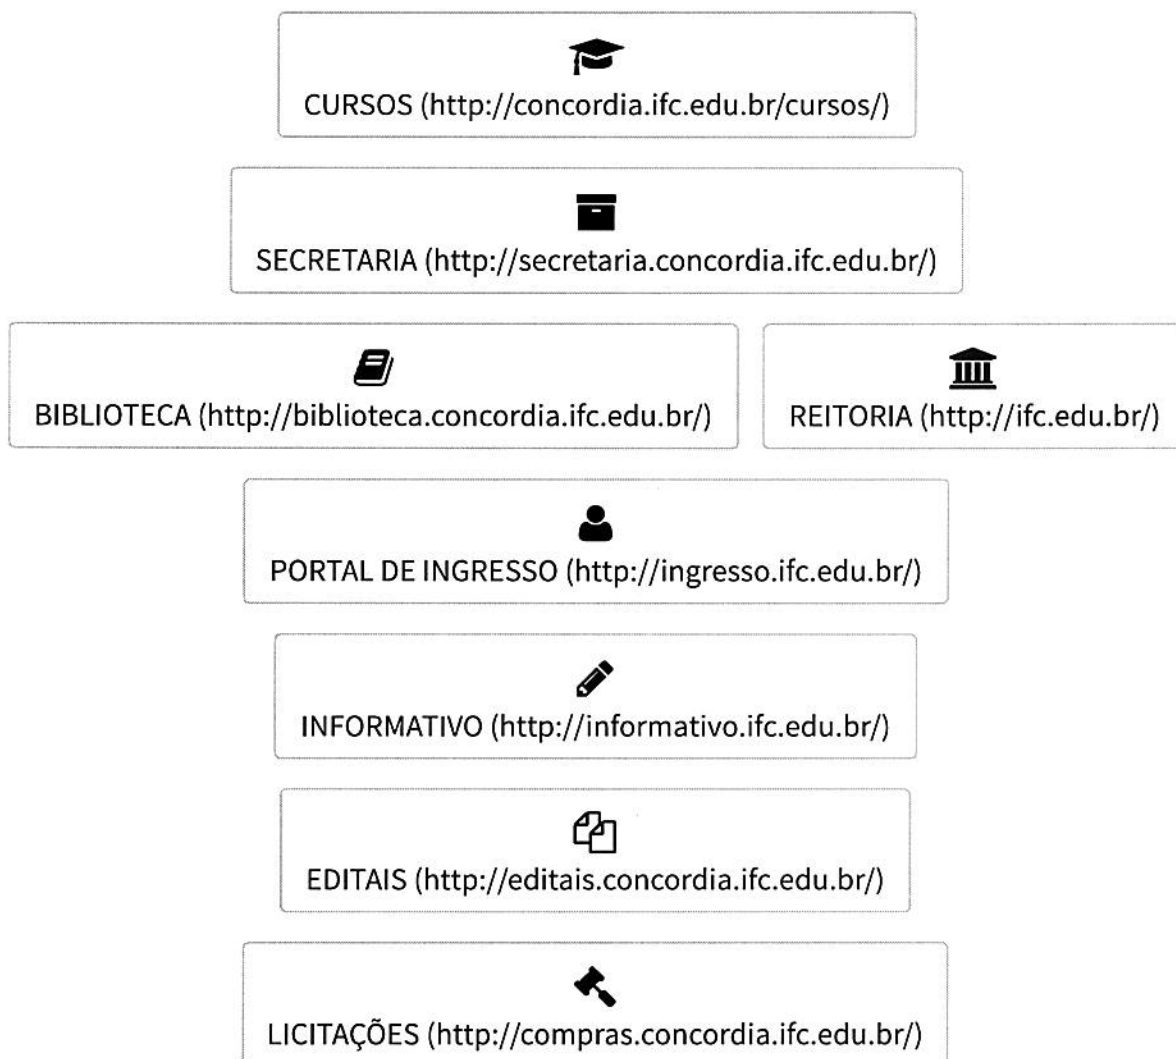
CURSOS (http://concordia.ifc.edu.br/cursos/)

SECRETARIA (http://secretaria.concordia.ifc.edu.br/)

BIBLIOTECA (http://biblioteca.concordia.ifc.edu.br/)

REITORIA (http://ifc.edu.br/)

PORTAL DE INGRESSO (http://ingresso.ifc.edu.br/)

INFORMATIVO (http://informativo.ifc.edu.br/)

EDITAIS (http://editais.concordia.ifc.edu.br/)

LICITAÇÕES (http://compras.concordia.ifc.edu.br/)